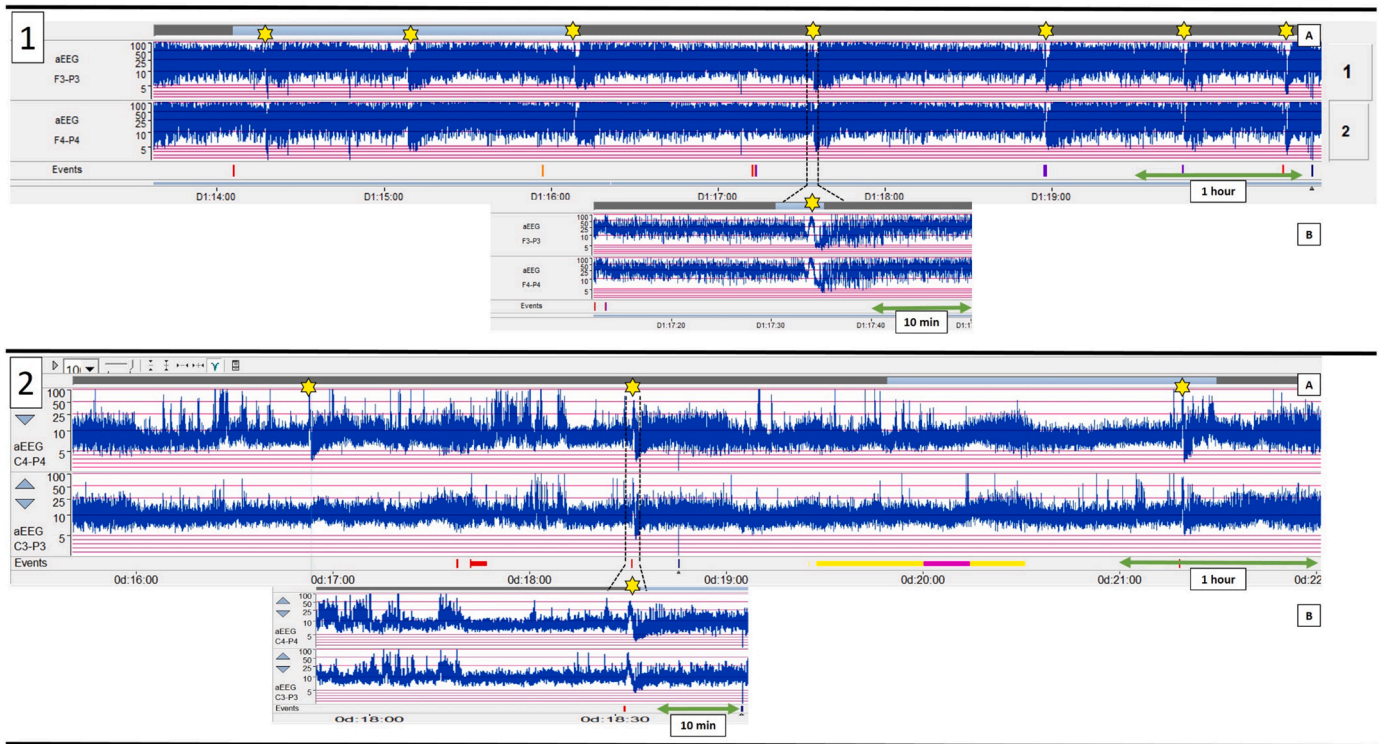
1

A

100
50
25
10
5
aEEG
F3-P3

1

100
50
25
10
5
aEEG
F4-P4

2

Events

D1:14:00 D1:15:00 D1:16:00 D1:17:00 D1:18:00 D1:19:00

1 hour

aEEG
F3-P3
100
50
25
10
5

aEEG
F4-P4
100
50
25
10
5

Events

D1:17:20 D1:17:30 D1:17:40 D1:1

10 min

B

2

10

A

100
50
25
10
5
aEEG
C4-P4

100
50
25
10
5
aEEG
C3-P3

Events

0d:16:00 0d:17:00 0d:18:00 0d:19:00 0d:20:00 0d:21:00 0d:22

1 hour

100
50
25
10
5
aEEG
C4-P4

100
50
25
10
5
aEEG
C3-P3

Events

0d:18:00 0d:18:30

10 min

B